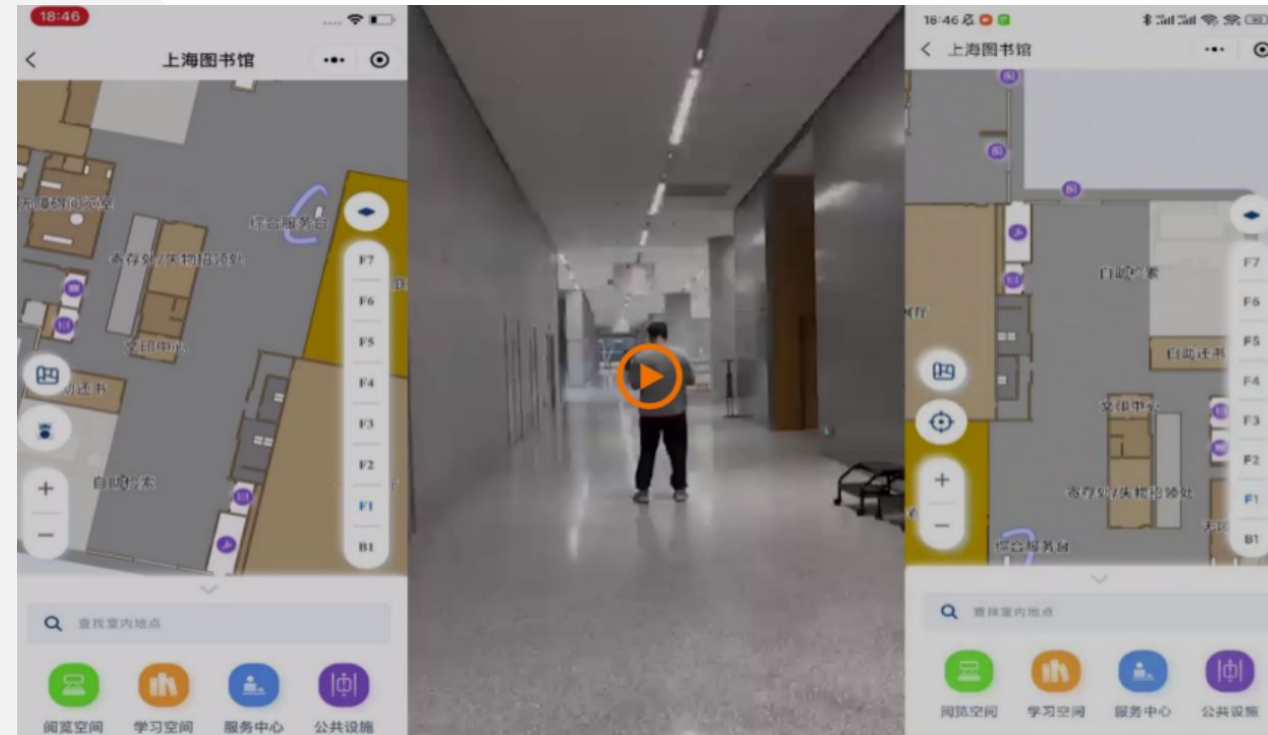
18:46

上海图书馆

无障碍阅览室

综合服务台

寄存处/失物招领处

复印中心

还书

自助检索

F7
F6
F5
F4
F3
F2
F1
B1

查找室内地点

阅览空间
学习空间
服务中心
公共设施

18:46

上海图书馆

自助检索

厅

自助还书

复印中心

寄存处/失物招领处

综合服务台

F7
F6
F5
F4
F3
F2
F1
B1

查找室内地点

阅览空间
学习空间
服务中心
公共设施